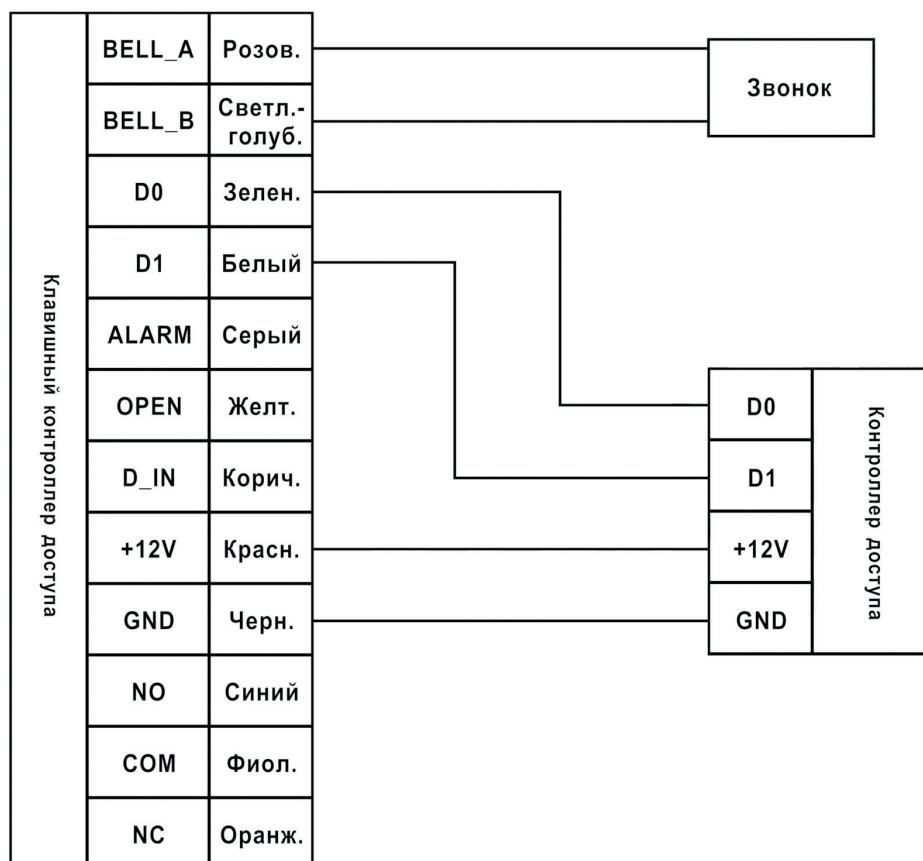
Клавишный контроллер доступа

| BELL_A | Розов. |
|---|---|
| BELL_B | Светл.-голуб. |
| D0 | Зелен. |
| D1 | Белый |
| ALARM | Серый |
| OPEN | Желт. |
| D_IN | Корич. |
| +12V | Красн. |
| GND | Черн. |
| NO | Синий |
| COM | Фиол. |
| NC | Оранж. |

Звонок

| D0 |
|---|
| D1 |
| +12V |
| GND |

Контроллер доступа